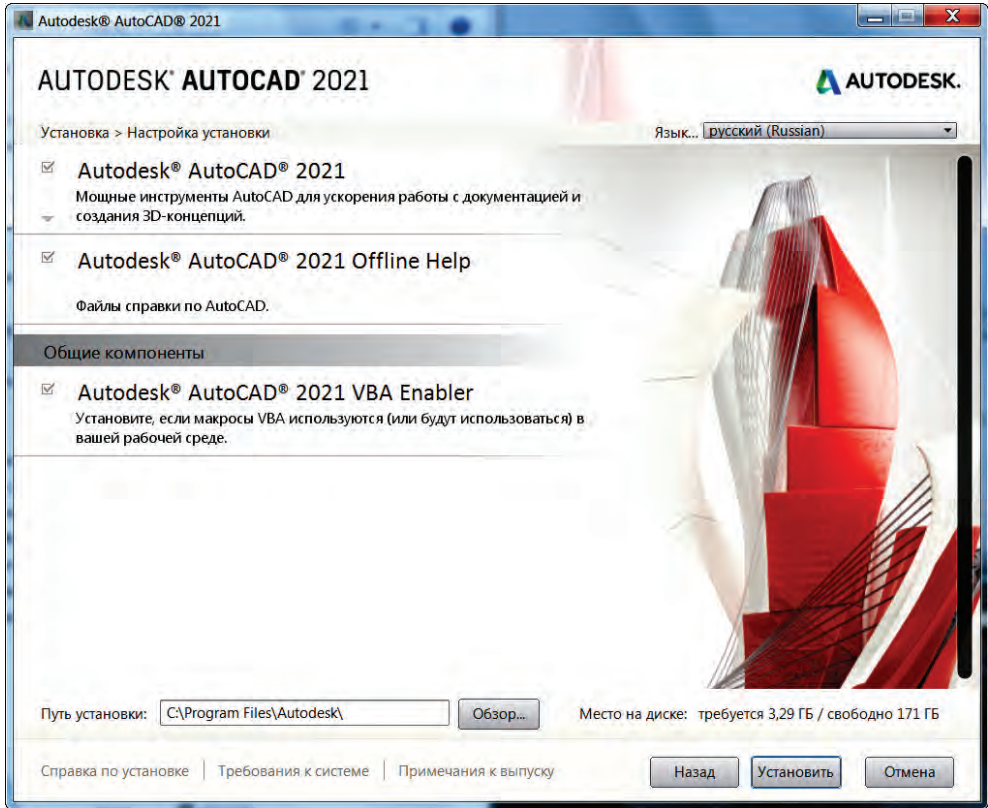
Autodesk® AutoCAD® 2021

AUTODESK® AUTOCAD® 2021

AUTODESK.

Установка > Настройка установки

Язык... русский (Russian)

Autodesk® AutoCAD® 2021
Мощные инструменты AutoCAD для ускорения работы с документацией и создания 3D-концепций.

Autodesk® AutoCAD® 2021 Offline Help

Файлы справки по AutoCAD.

Общие компоненты

Autodesk® AutoCAD® 2021 VBA Enabler
Установите, если макросы VBA используются (или будут использоваться) в вашей рабочей среде.

Путь установки: C:\Program Files\Autodesk\ Обзор...

Место на диске: требуется 3,29 ГБ / свободно 171 ГБ

Справка по установке | Требования к системе | Примечания к выпуску

Назад Установить Отмена